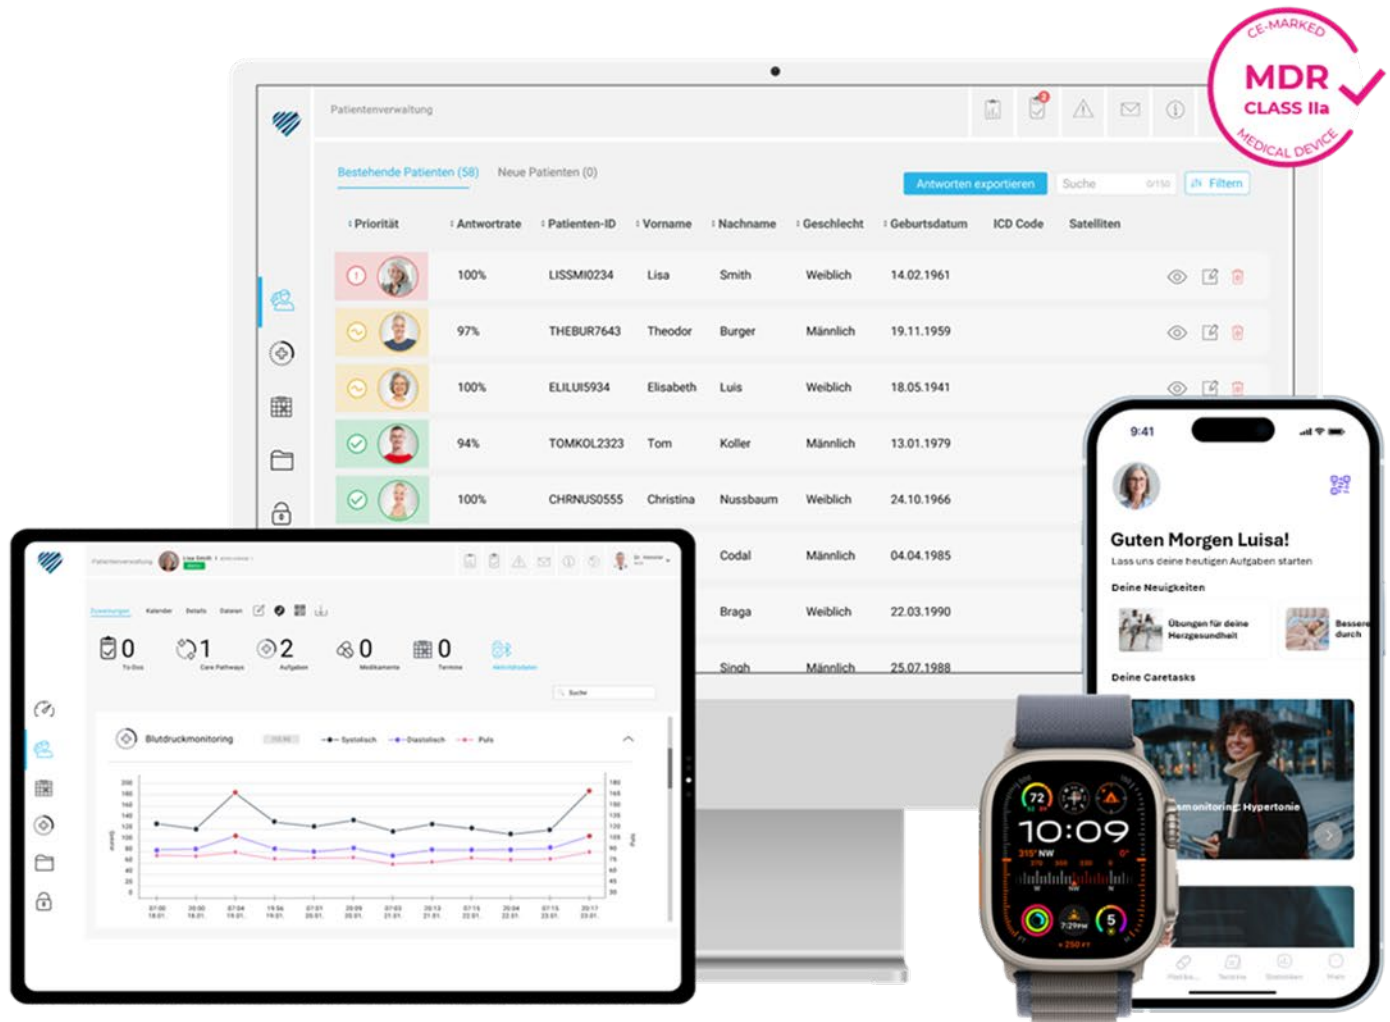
CE-MARKED
MDR
CLASS IIa
MEDICAL DEVICE

Patientenverwaltung

Bestehende Patienten (58)   Neue Patienten (0)

Antworten exportieren   Suche   Filtern

| Priorität | Antwortrate | Patienten-ID | Vorname | Nachname | Geschlecht | Geburtsdatum | ICD Code | Satelliten |
|---|---|---|---|---|---|---|---|---|
| | 100% | LISSMI0234 | Lisa | Smith | Weiblich | 14.02.1961 | | |
| | 97% | THEBUR7643 | Theodor | Burger | Männlich | 19.11.1959 | | |
| | 100% | ELILUI5934 | Elisabeth | Luis | Weiblich | 18.05.1941 | | |
| | 94% | TOMKOL2323 | Tom | Koller | Männlich | 13.01.1979 | | |
| | 100% | CHRNUS0555 | Christina | Nussbaum | Weiblich | 24.10.1966 | | |
| | | | | Codal | Männlich | 04.04.1985 | | |
| | | | | Braga | Weiblich | 22.03.1990 | | |
| | | | | Singh | Männlich | 25.07.1988 | | |

Patientenverwaltung   Lisa Smith

0 To Dos   1 Care Pathways   2 Aufgaben   0 Medikamente   0 Termine

Suche

Blutdruckmonitoring   Systolisch   Diastolisch   Puls

9:41
Guten Morgen Luisa!
Lass uns deine heutigen Aufgaben starten
Deine Neuigkeiten
Übungen für deine Herzgesundheit
Bessere durch
Deine Caretasks
monitoring: Hypertonie

72
10:09
315° NW
7:29PM
5